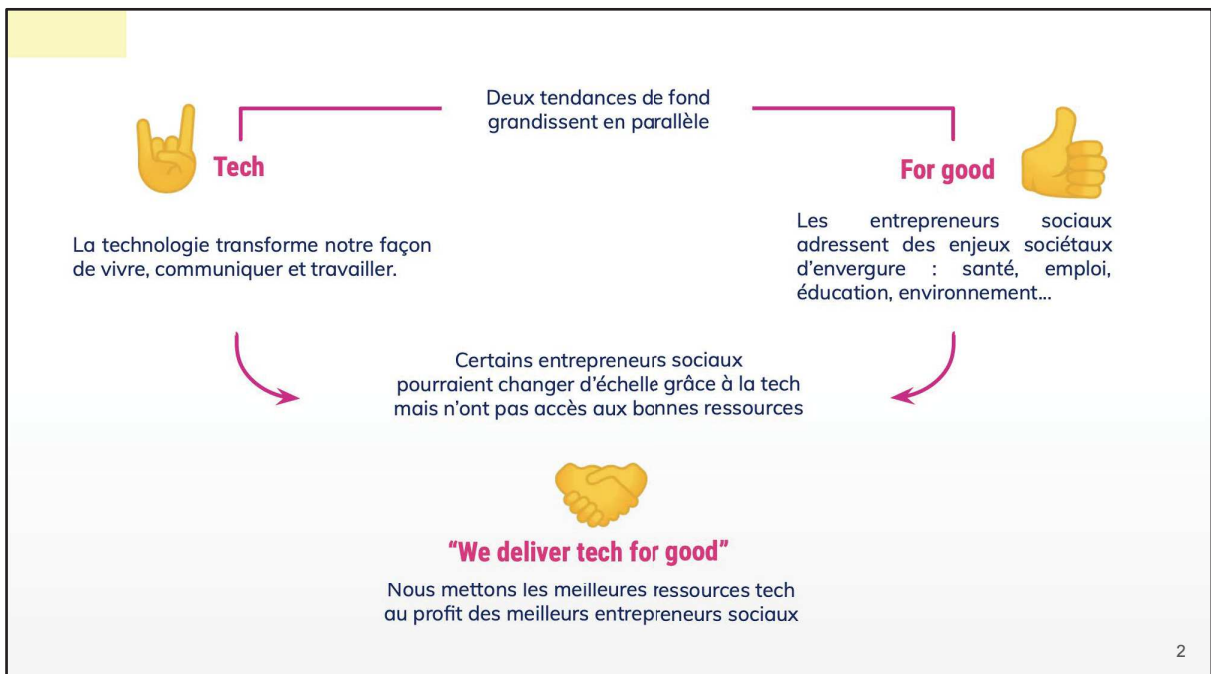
Deux tendances de fond grandissent en parallèle

Tech

La technologie transforme notre façon de vivre, communiquer et travailler.

For good

Les entrepreneurs sociaux adressent des enjeux sociétaux d'envergure : santé, emploi, éducation, environnement...

Certains entrepreneurs sociaux pourraient changer d'échelle grâce à la tech mais n'ont pas accès aux bonnes ressources

"We deliver tech for good"

Nous mettons les meilleures ressources tech au profit des meilleurs entrepreneurs sociaux

2